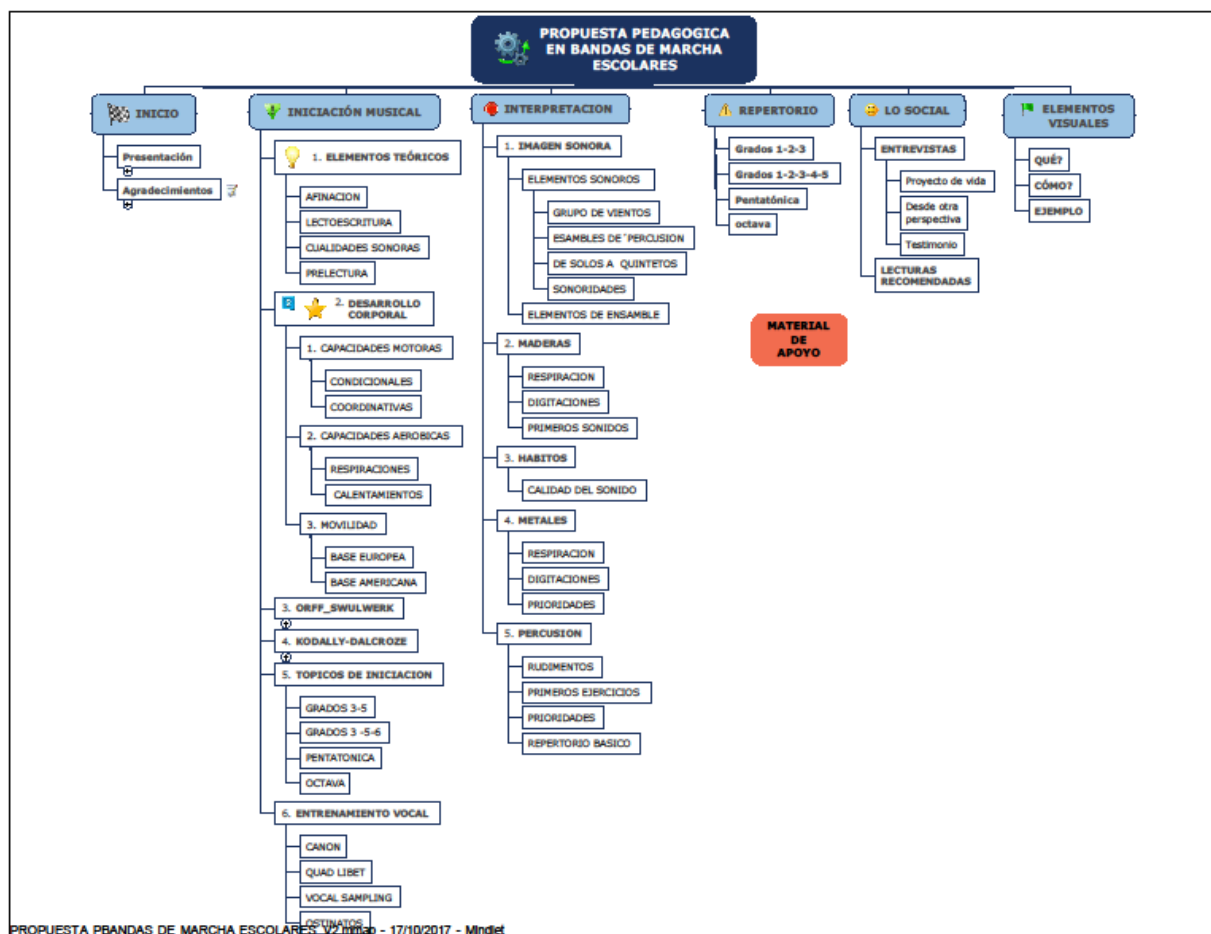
PROPUESTA PEDAGOGICA EN BANDAS DE MARCHA ESCOLARES

INICIO
Presentación
Agradecimientos

INICIACIÓN MUSICAL
1. ELEMENTOS TEÓRICOS
AFINACION
LECTOESCRITURA
CUALIDADES SONORAS
PRELECTURA
2. DESARROLLO CORPORAL
1. CAPACIDADES MOTORAS
CONDICIONALES
COORDINATIVAS
2. CAPACIDADES AEROBICAS
RESPIRACIONES
CALENTAMIENTOS
3. MOVILIDAD
BASE EUROPEA
BASE AMERICANA
3. ORFF_SWULWERK
4. KODALLY-DALCROZE
5. TOPICOS DE INICIACION
GRADOS 3-5
GRADOS 3 -5-6
PENTATONICA
OCTAVA
6. ENTRENAMIENTO VOCAL
CANON
QUAD LIBET
VOCAL SAMPLING
OSTINATOS

INTERPRETACION
1. IMAGEN SONORA
ELEMENTOS SONOROS
GRUPO DE VIENTOS
ESAMBLES DE´PERCUSION
DE SOLOS A QUINTETOS
SONORIDADES
ELEMENTOS DE ENSAMBLE
2. MADERAS
RESPIRACION
DIGITACIONES
PRIMEROS SONIDOS
3. HABITOS
CALIDAD DEL SONIDO
4. METALES
RESPIRACION
DIGITACIONES
PRIORIDADES
5. PERCUSION
RUDIMENTOS
PRIMEROS EJERCICIOS
PRIORIDADES
REPERTORIO BASICO

REPERTORIO
Grados 1-2-3
Grados 1-2-3-4-5
Pentatónica
octava

LO SOCIAL
ENTREVISTAS
Proyecto de vida
Desde otra perspectiva
Testimonio
LECTURAS RECOMENDADAS

ELEMENTOS VISUALES
QUÉ?
CÓMO?
EJEMPLO

MATERIAL DE APOYO

PROPUESTA PBANDAS DE MARCHA ESCOLARES_V2.mmap - 17/10/2017 - Mindjet